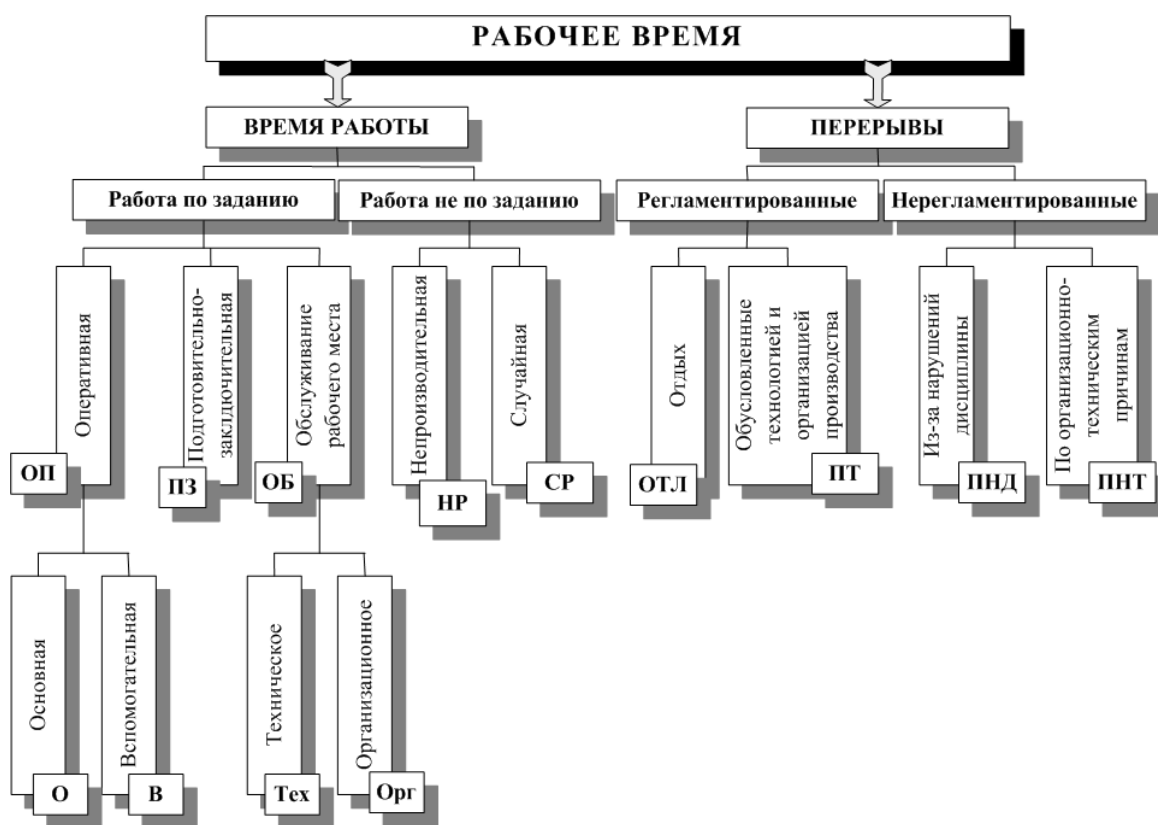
РАБОЧЕЕ ВРЕМЯ

ВРЕМЯ РАБОТЫ

ПЕРЕРЫВЫ

Работа по заданию

Работа не по заданию

Регламентированные

Нерегламентированные

Оперативная
ОП

Подготовительно-заключительная
ПЗ

Обслуживание рабочего места
ОБ

Непроизводительная
НР

Случайная
СР

Отдых
ОТЛ

Обусловленные технологией и организацией производства
ПТ

Из-за нарушений дисциплины
ПНД

По организационно-техническим причинам
ПНТ

Основная
О

Вспомогательная
В

Техническое
Тех

Организационное
Орг